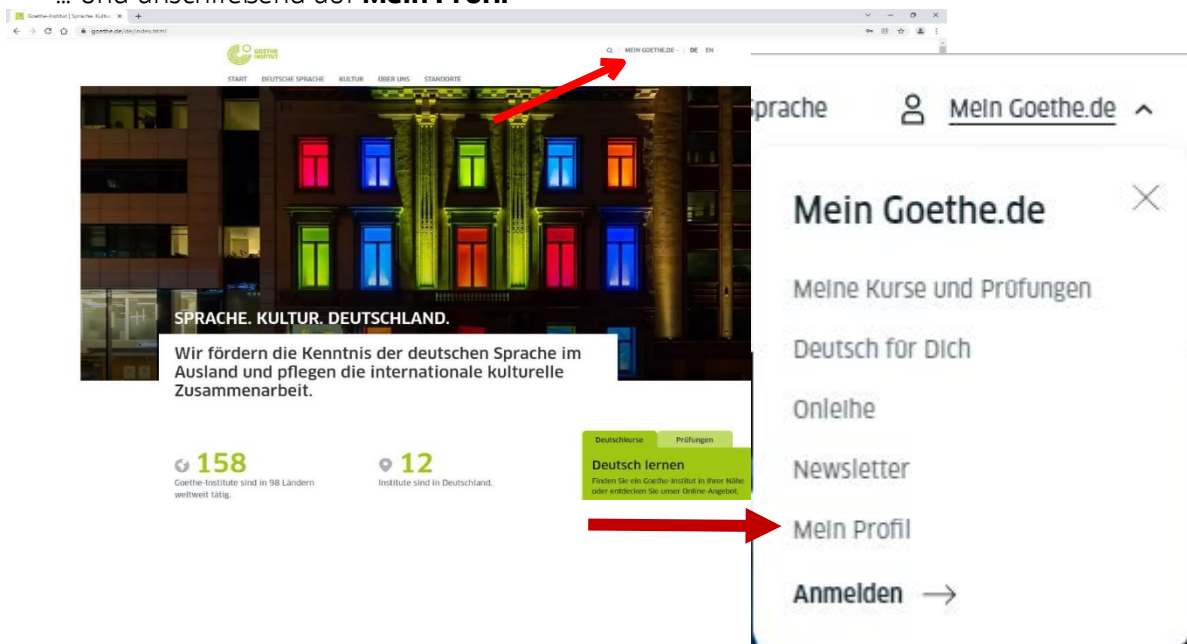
… und anschließend auf **Mein Profil**

Goethe-Institut | Sprache. Kultur.

goethe.de/de/index.html

GOETHE INSTITUT

MEIN GOETHE.DE DE EN

START DEUTSCHE SPRACHE KULTUR ÜBER UNS STANDORTE

SPRACHE. KULTUR. DEUTSCHLAND.

Wir fördern die Kenntnis der deutschen Sprache im Ausland und pflegen die internationale kulturelle Zusammenarbeit.

158
Goethe-Institute sind in 98 Ländern weltweit tätig.

12
Institute sind in Deutschland.

Deutschkurse Prüfungen

Deutsch lernen
Finden Sie ein Goethe-Institut in Ihrer Nähe oder entdecken Sie unser Online-Angebot.

Sprache

Mein Goethe.de

Mein Goethe.de

Meine Kurse und Prüfungen

Deutsch für Dich

Onleihe

Newsletter

Mein Profil

Anmelden →